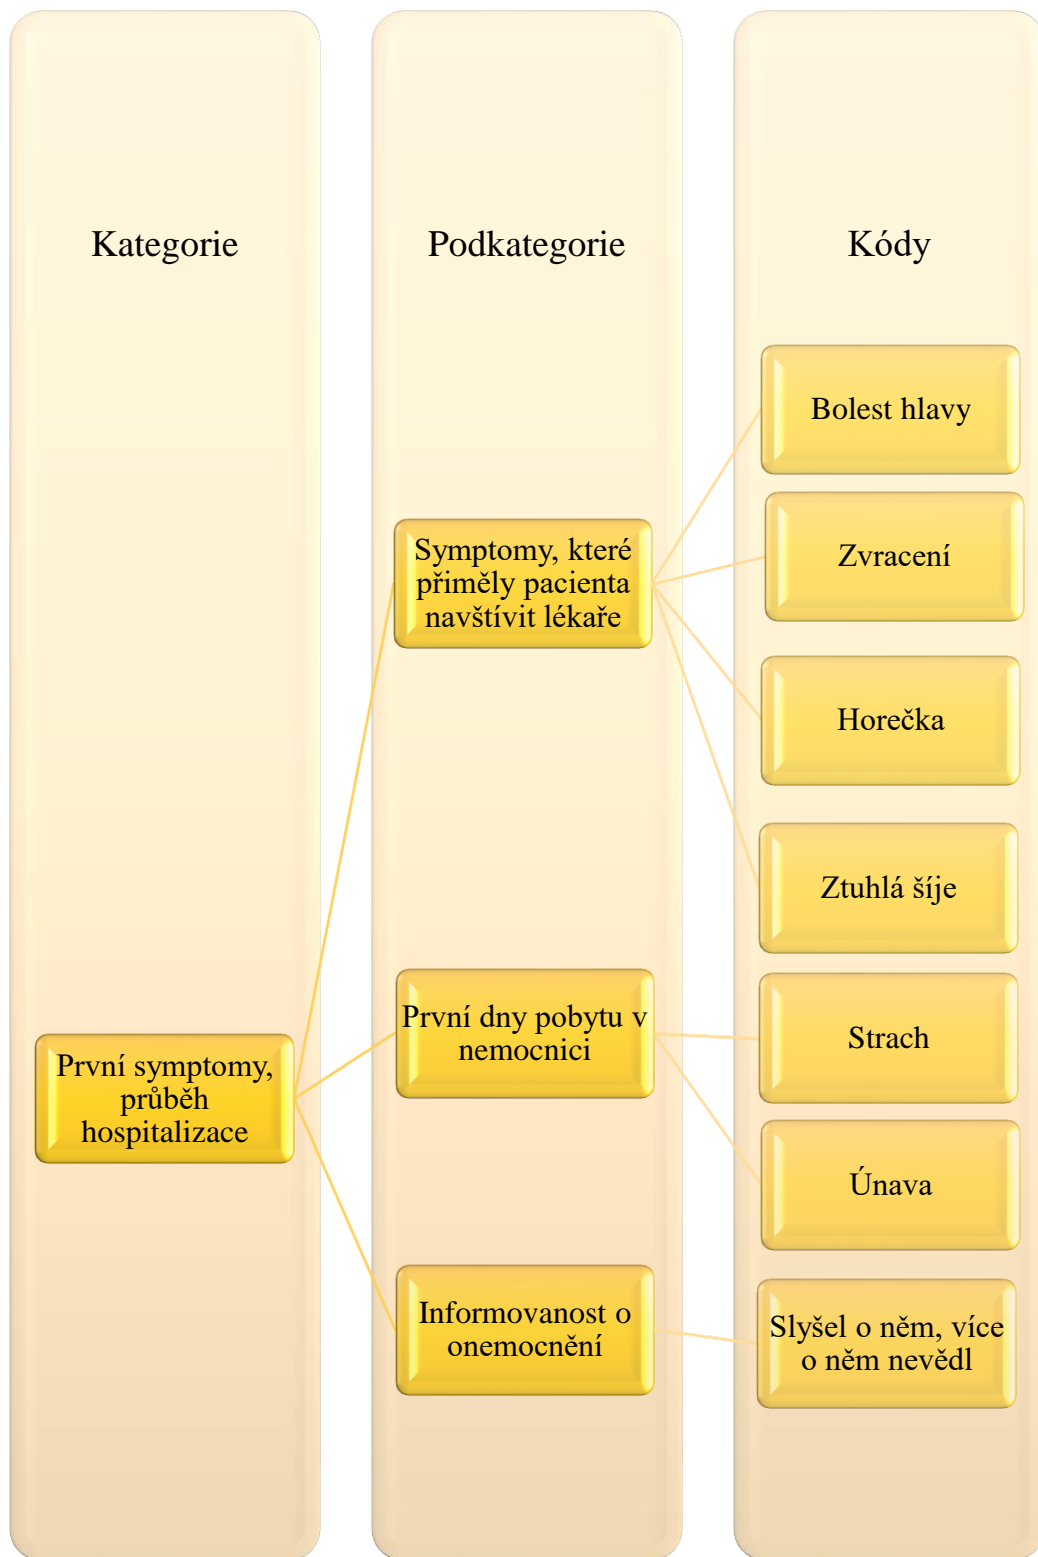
Kategorie

Podkategorie

Kódy

Bolest hlavy

Symptomy, které přiměly pacienta navštívit lékaře

Zvracení

Horečka

Ztuhlá šíje

První dny pobytu v nemocnici

Strach

První symptomy, průběh hospitalizace

Únava

Informovanost o onemocnění

Slyšel o něm, více o něm nevědl